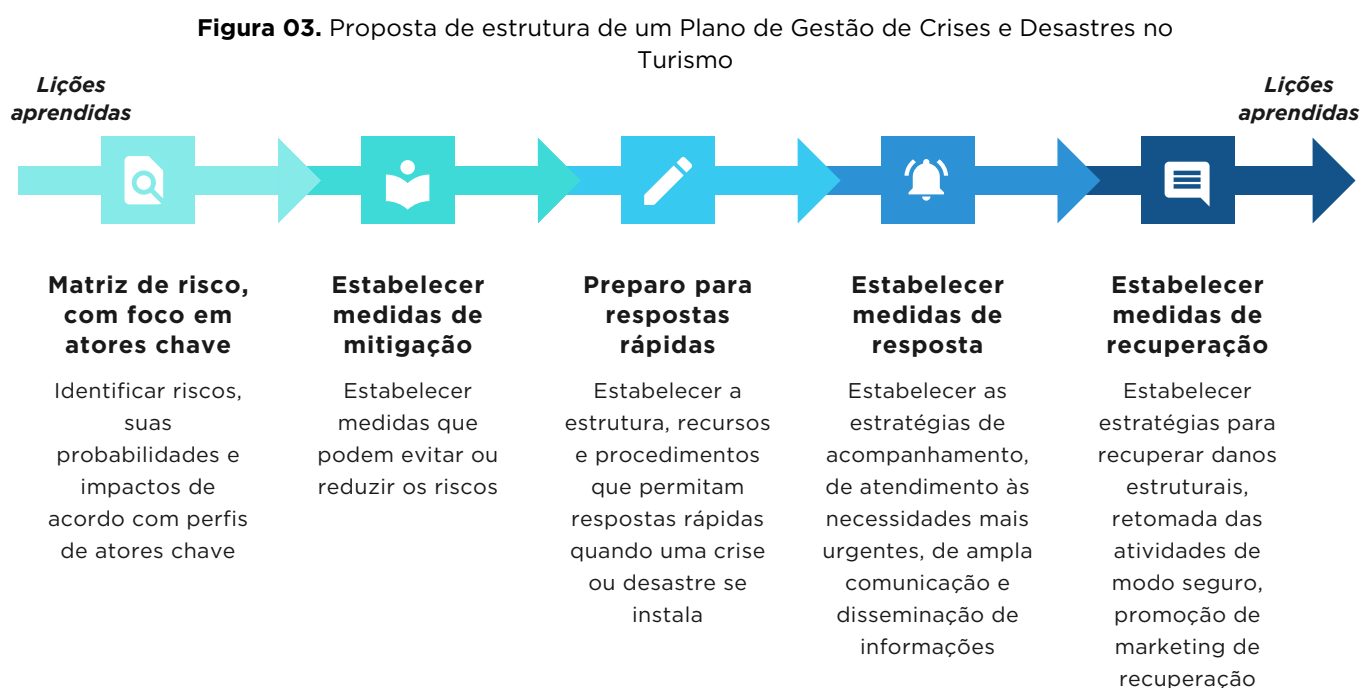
**Figura 03.** Proposta de estrutura de um Plano de Gestão de Crises e Desastres no Turismo

Lições aprendidas

Lições aprendidas

**Matriz de risco, com foco em atores chave**

Identificar riscos, suas probabilidades e impactos de acordo com perfis de atores chave

**Estabelecer medidas de mitigação**

Estabelecer medidas que podem evitar ou reduzir os riscos

**Preparo para respostas rápidas**

Estabelecer a estrutura, recursos e procedimentos que permitam respostas rápidas quando uma crise ou desastre se instala

**Estabelecer medidas de resposta**

Estabelecer as estratégias de acompanhamento, de atendimento às necessidades mais urgentes, de ampla comunicação e disseminação de informações

**Estabelecer medidas de recuperação**

Estabelecer estratégias para recuperar danos estruturais, retomada das atividades de modo seguro, promoção de marketing de recuperação